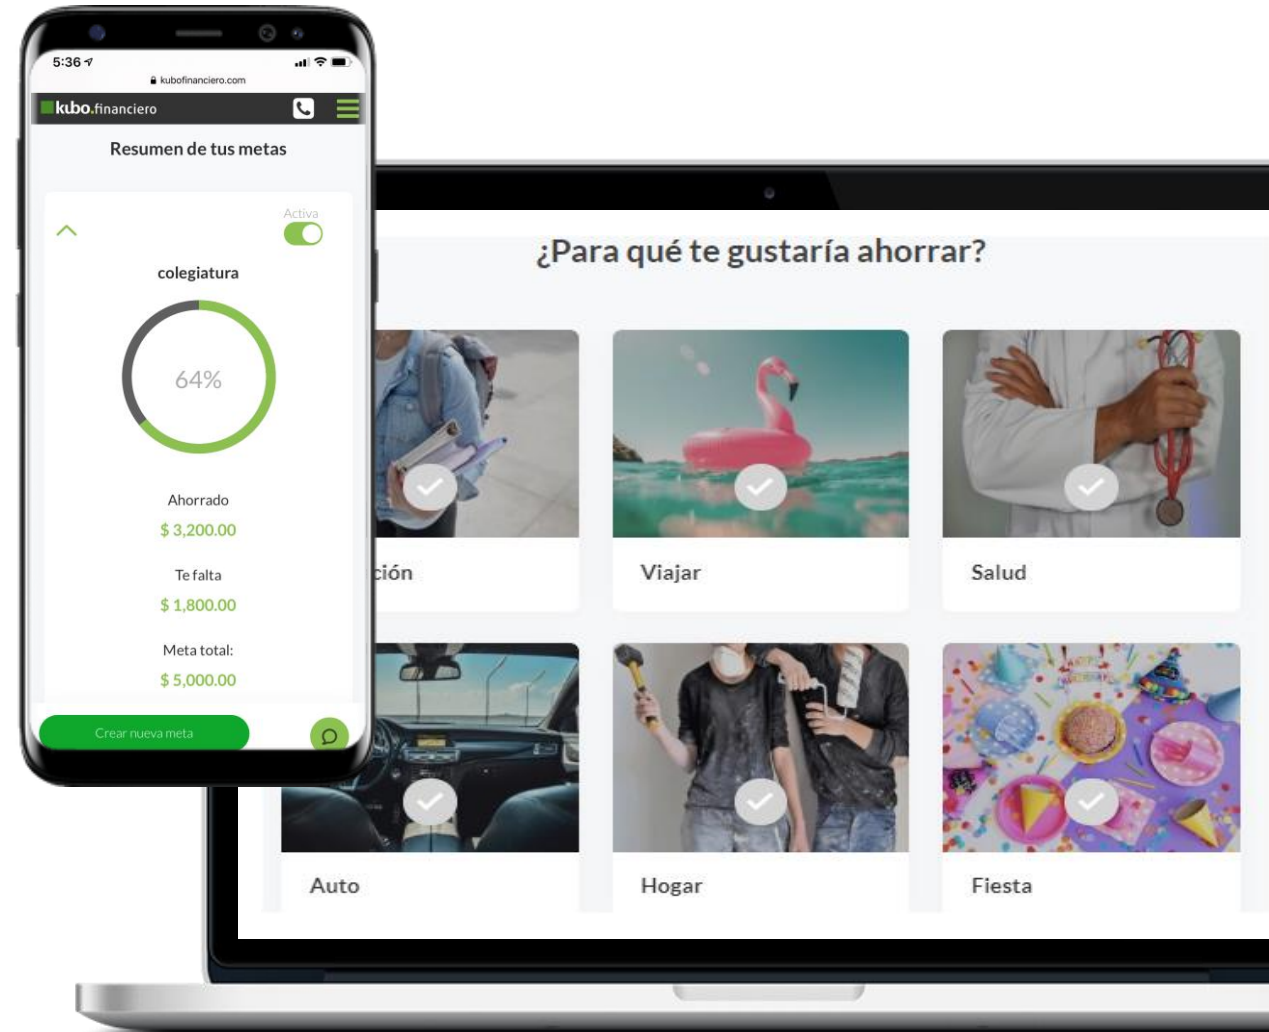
5:36
kubofinanciero.com
kubo.financiero
Resumen de tus metas
Activa
colegiatura
64%
Ahorrado
$ 3,200.00
Te falta
$ 1,800.00
Meta total:
$ 5,000.00
Crear nueva meta

¿Para qué te gustaría ahorrar?
ción
Viajar
Salud
Auto
Hogar
Fiesta